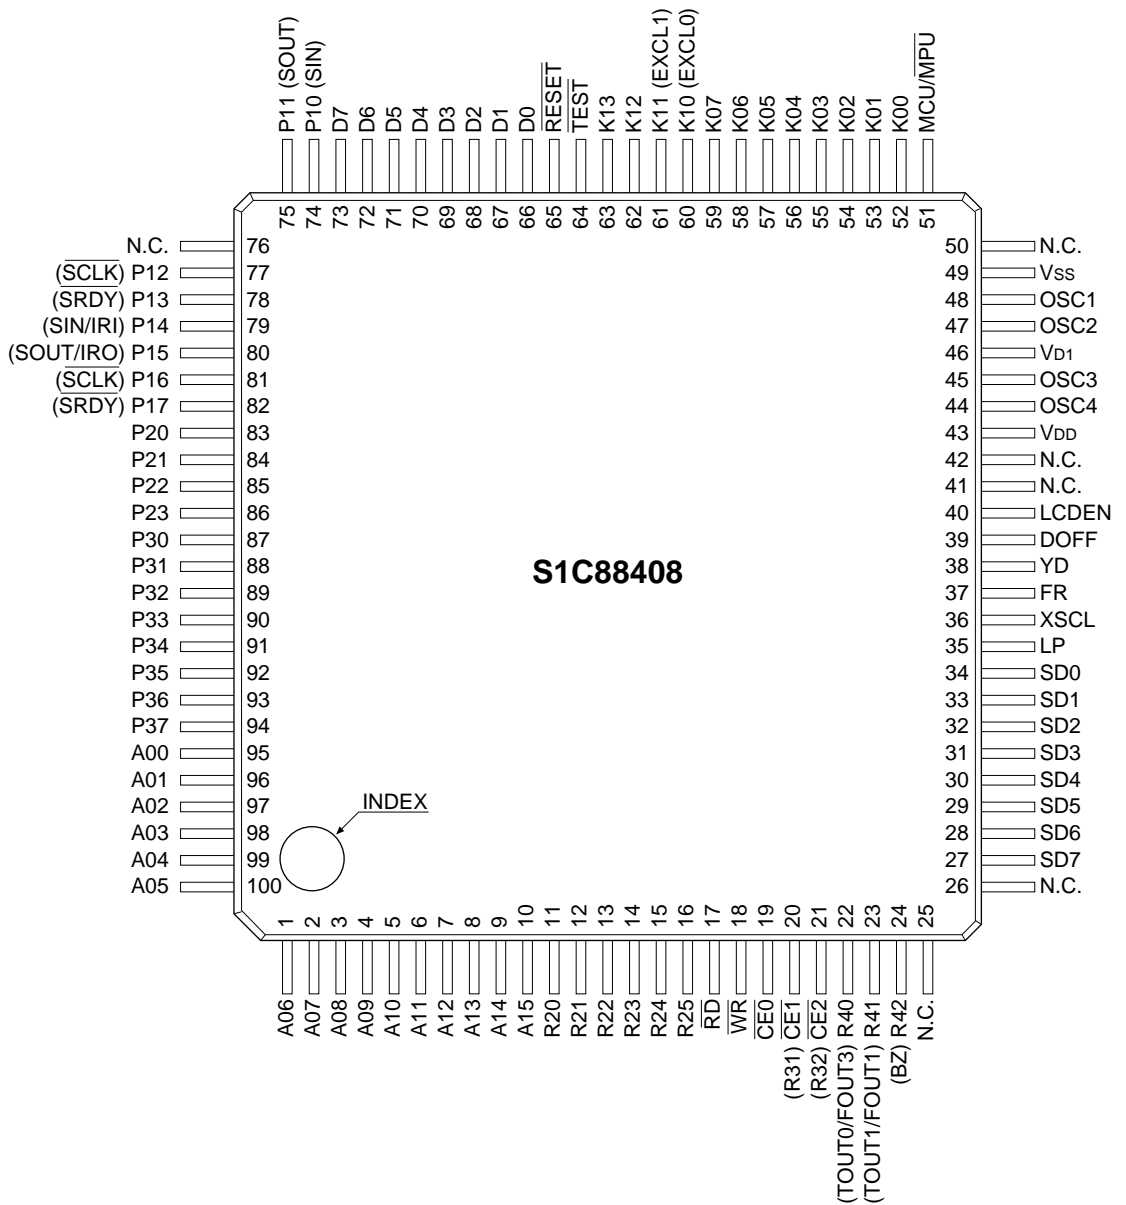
P11 (SOUT)
P10 (SIN)
D7
D6
D5
D4
D3
D2
D1
D0
$\overline{RESET}$
$\overline{TEST}$
K13
K12
K11 (EXCL1)
K10 (EXCL0)
K07
K06
K05
K04
K03
K02
K01
K00
MCU/$\overline{MPU}$

75 74 73 72 71 70 69 68 67 66 65 64 63 62 61 60 59 58 57 56 55 54 53 52 51

N.C. 76
($\overline{SCLK}$) P12 77
($\overline{SRDY}$) P13 78
(SIN/IRI) P14 79
(SOUT/IRO) P15 80
($\overline{SCLK}$) P16 81
($\overline{SRDY}$) P17 82
P20 83
P21 84
P22 85
P23 86
P30 87
P31 88
P32 89
P33 90
P34 91
P35 92
P36 93
P37 94
A00 95
A01 96
A02 97
A03 98
A04 99
A05 100

50 N.C.
49 VSS
48 OSC1
47 OSC2
46 VD1
45 OSC3
44 OSC4
43 VDD
42 N.C.
41 N.C.
40 LCDEN
39 DOFF
38 YD
37 FR
36 XSCL
35 LP
34 SD0
33 SD1
32 SD2
31 SD3
30 SD4
29 SD5
28 SD6
27 SD7
26 N.C.

S1C88408

INDEX

1 2 3 4 5 6 7 8 9 10 11 12 13 14 15 16 17 18 19 20 21 22 23 24 25

A06
A07
A08
A09
A10
A11
A12
A13
A14
A15
R20
R21
R22
R23
R24
R25
$\overline{RD}$
$\overline{WR}$
$\overline{CE0}$
(R31) $\overline{CE1}$
(R32) $\overline{CE2}$
(TOUT0/FOUT3) R40
(TOUT1/FOUT1) R41
(BZ) R42
N.C.